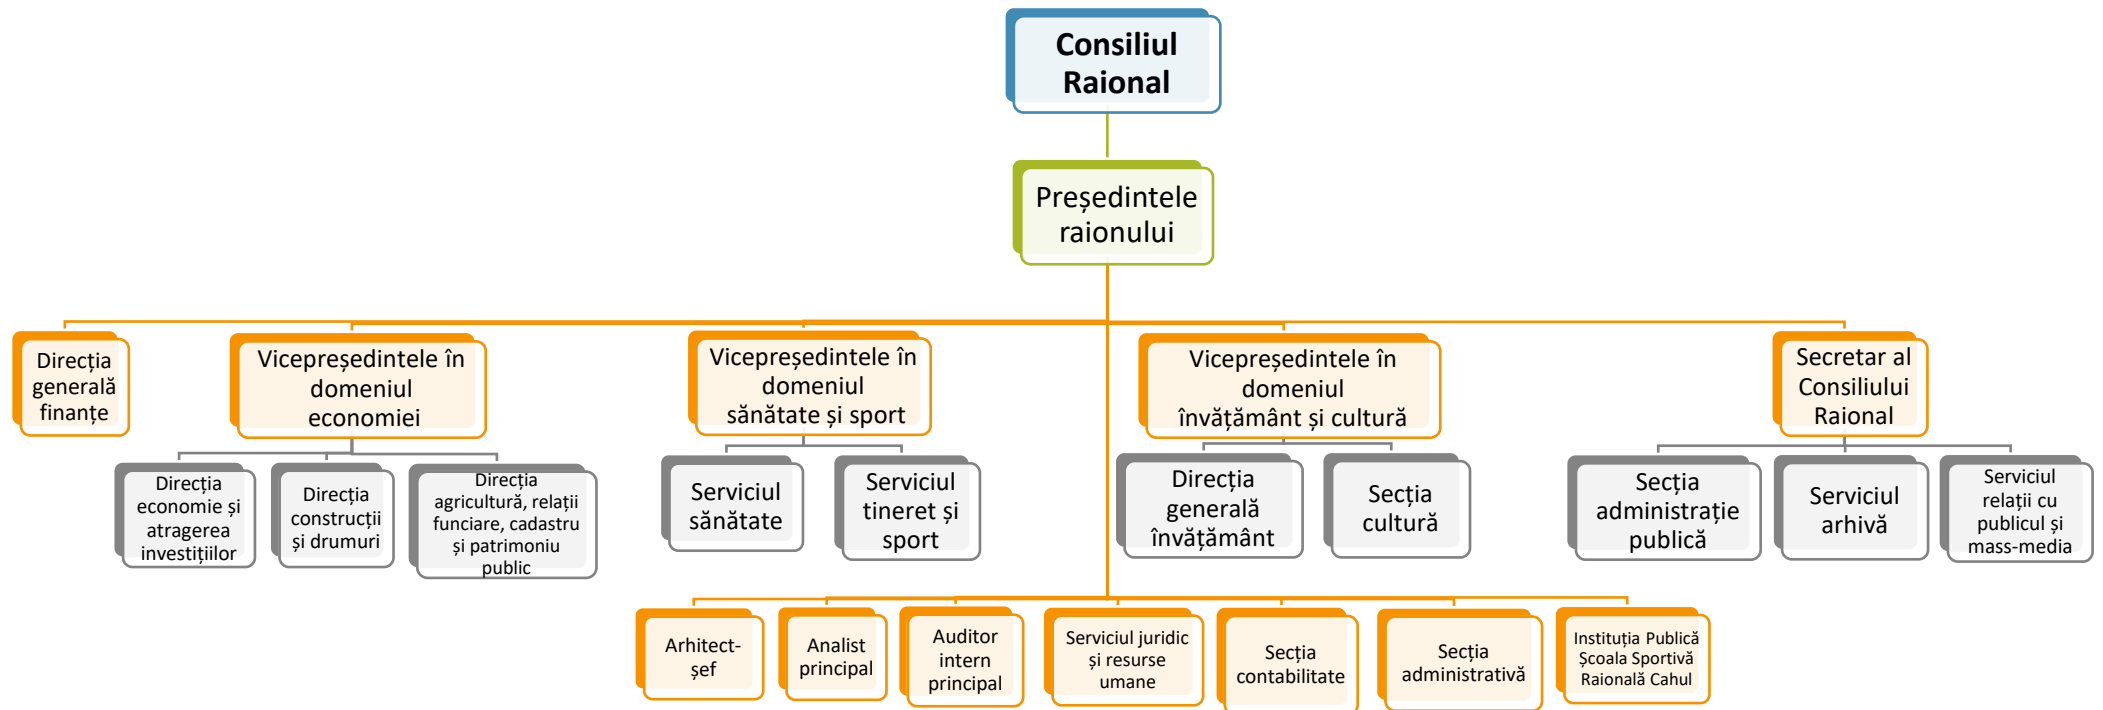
Consiliul Raional

Președintele raionului

Direcția generală finanțe

Vicepreședintele în domeniul economiei

Direcția economie și atragerea investițiilor

Direcția construcții și drumuri

Direcția agricultură, relații funciare, cadastru și patrimoniu public

Vicepreședintele în domeniul sănătate și sport

Serviciul sănătate

Serviciul tineret și sport

Vicepreședintele în domeniul învățământ și cultură

Direcția generală învățământ

Secția cultură

Secretar al Consiliului Raional

Secția administrație publică

Serviciul arhivă

Serviciul relații cu publicul și mass-media

Arhitect-șef

Analist principal

Auditor intern principal

Serviciul juridic și resurse umane

Secția contabilitate

Secția administrativă

Instituția Publică Școala Sportivă Raională Cahul